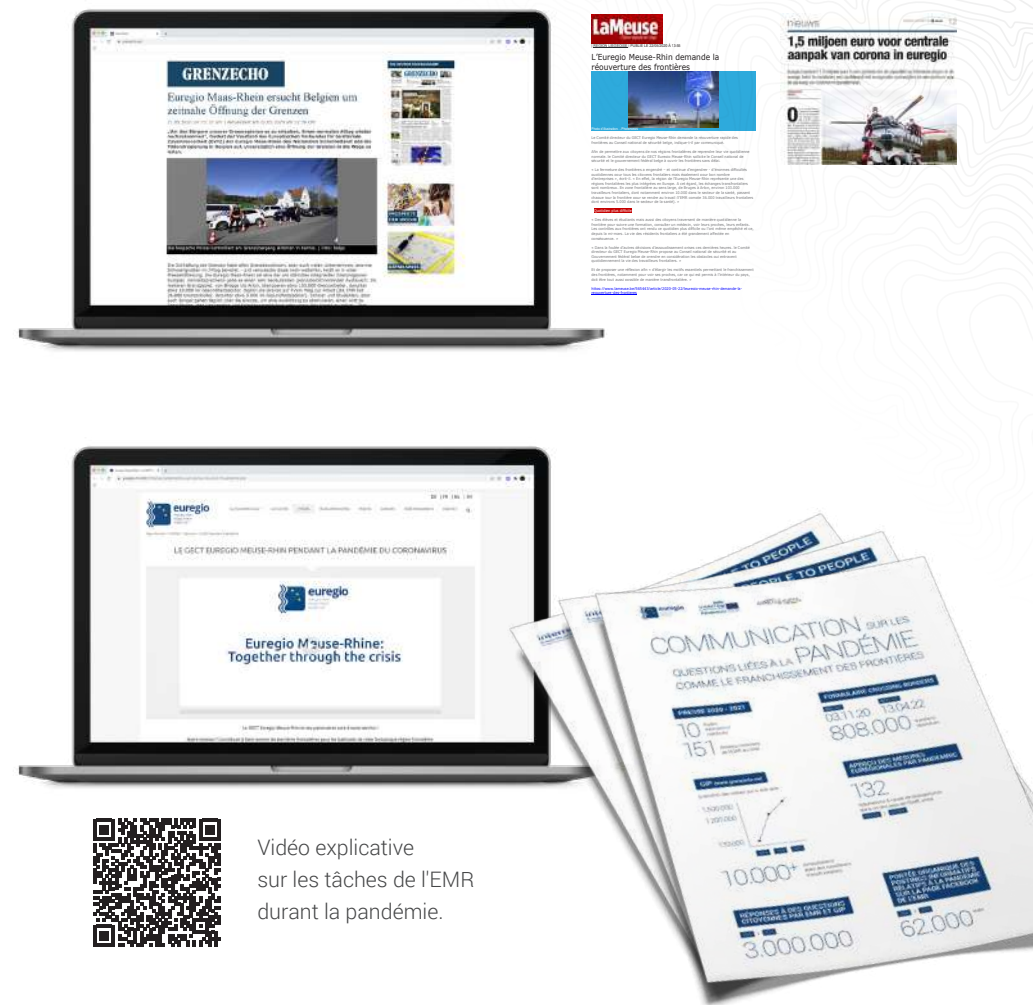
GRENZECHO

Euregio Maas-Rhein ersucht Belgien um zeitnahe Öffnung der Grenzen

LaMeuse

L'Euregio Meuse-Rhin demande la réouverture des frontières

nieuws

1,5 miljoen euro voor centrale aanpak van corona in euregio

euregio

LE GECT EUREGIO MEUSE-RHIN PENDANT LA PANDÉMIE DU CORONAVIRUS

euregio

Euregio Meuse-Rhine: Together through the crisis

PEOPLE TO PEOPLE

COMMUNICATION SUR LES QUESTIONS LIÉES À LA PANDÉMIE COMME LE FRANCHISSEMENT DES FRONTIÈRES

10

151

03.11.20 13.04.22

808.000

132

10.000+

3.000.000

62.000

Vidéo explicative sur les tâches de l'EMR durant la pandémie.